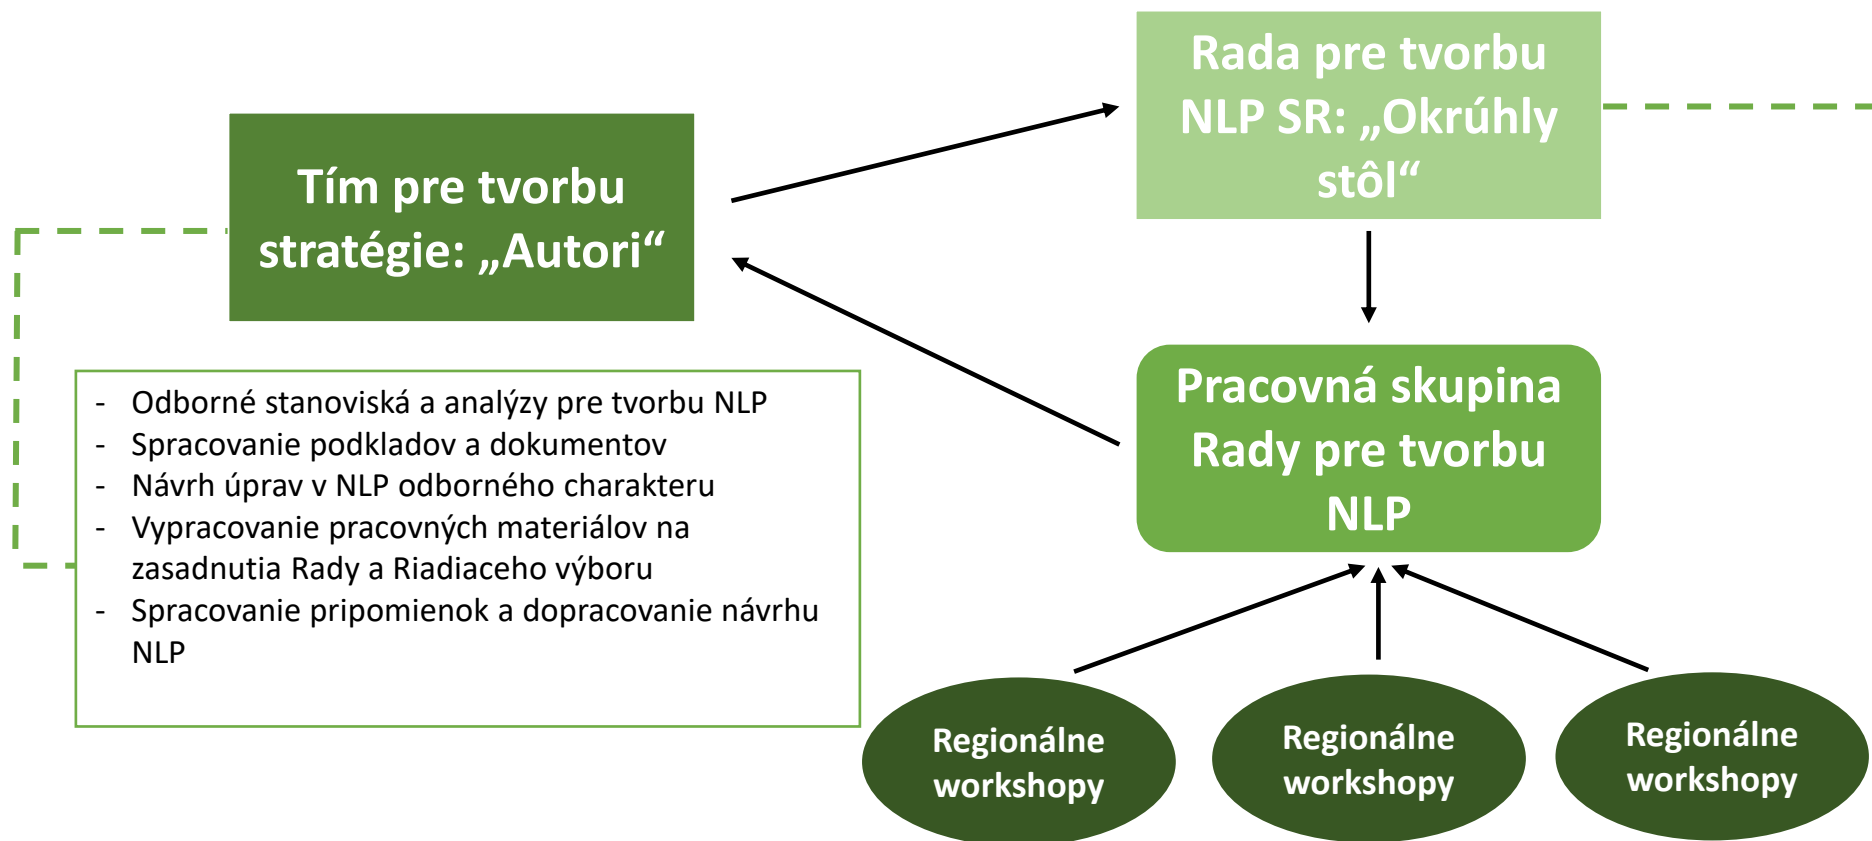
Rada pre tvorbu NLP SR: „Okrúhly stôl“

Tím pre tvorbu stratégie: „Autori“

- Odborné stanoviská a analýzy pre tvorbu NLP
- Spracovanie podkladov a dokumentov
- Návrh úprav v NLP odborného charakteru
- Vypracovanie pracovných materiálov na zasadnutia Rady a Riadiaceho výboru
- Spracovanie pripomienok a dopracovanie návrhu NLP

Pracovná skupina Rady pre tvorbu NLP

Regionálne workshopy

Regionálne workshopy

Regionálne workshopy